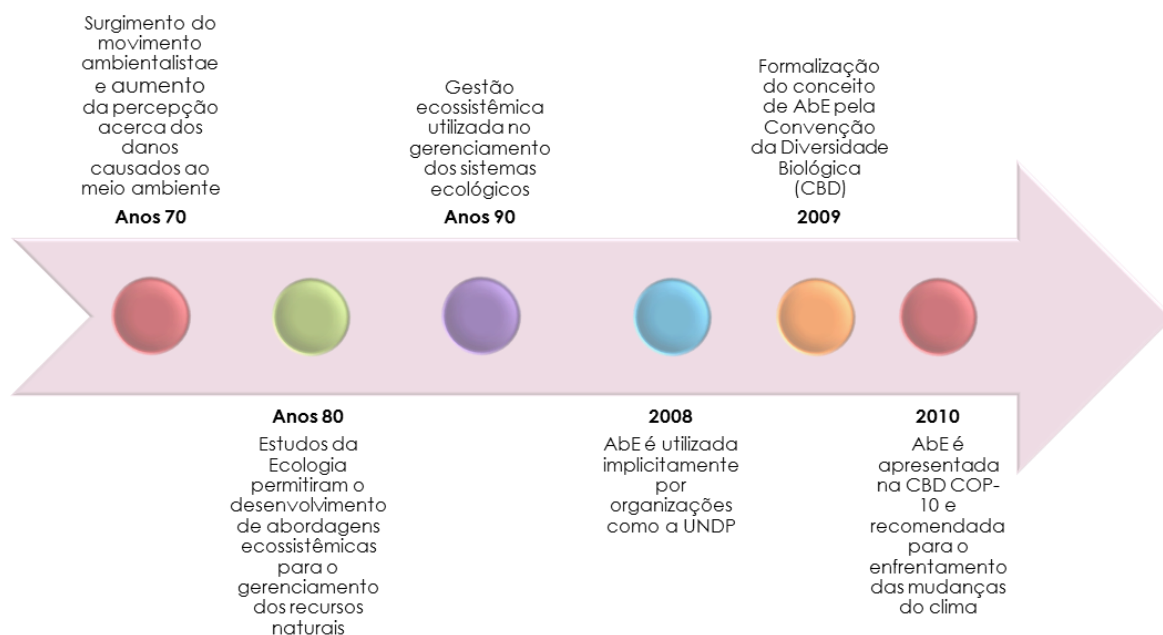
Surgimento do movimento ambientalistae e aumento da percepção acerca dos danos causados ao meio ambiente

Anos 70

Gestão ecossistêmica utilizada no gerenciamento dos sistemas ecológicos

Anos 90

Formalização do conceito de AbE pela Convenção da Diversidade Biológica (CBD)

2009

Anos 80

Estudos da Ecologia permitiram o desenvolvimento de abordagens ecossistêmicas para o gerenciamento dos recursos naturais

2008

AbE é utilizada implicitamente por organizações como a UNDP

2010

AbE é apresentada na CBD COP-10 e recomendada para o enfrentamento das mudanças do clima